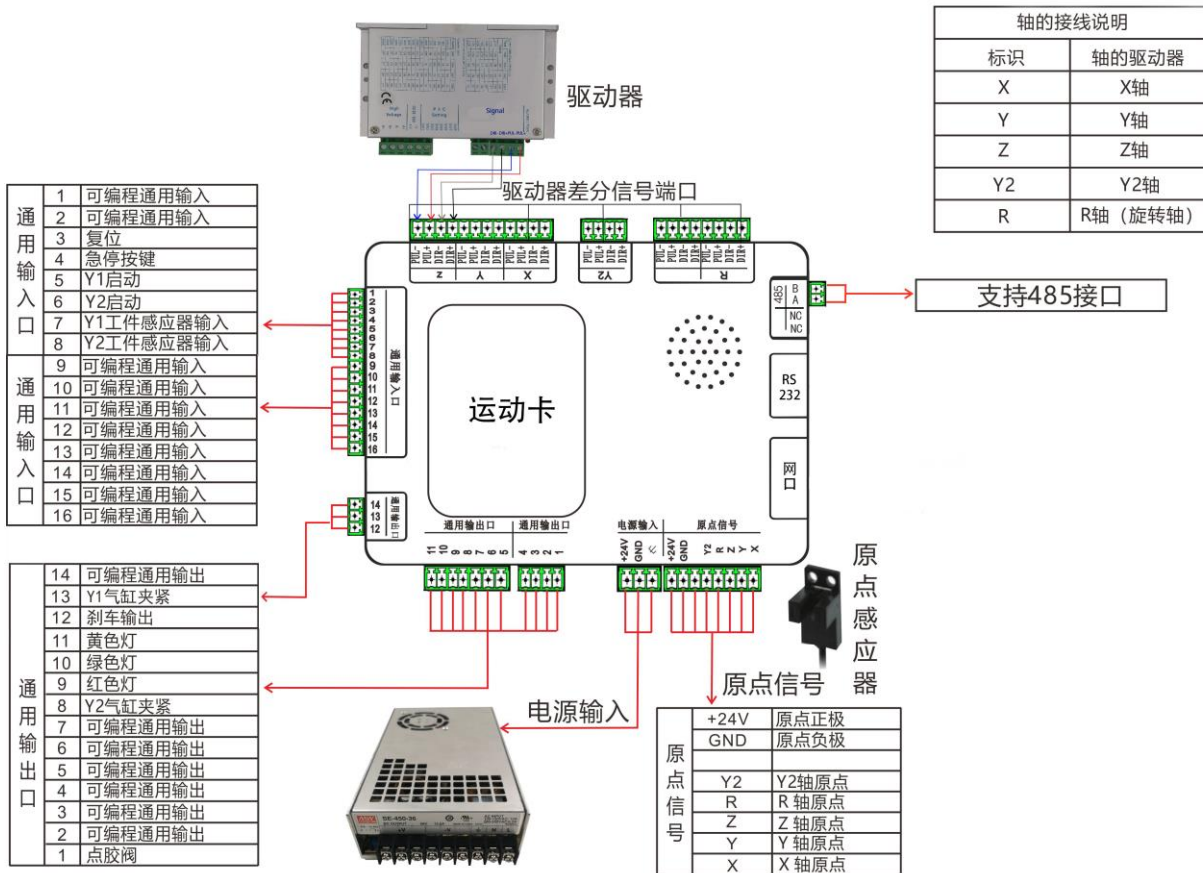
驱动器

Signal

驱动器差分信号端口

| 轴的接线说明 | |
|---|---|
| 标识 | 轴的驱动器 |
| X | X轴 |
| Y | Y轴 |
| Z | Z轴 |
| Y2 | Y2轴 |
| R | R轴（旋转轴） |

| 通用输入口 | 1 | 可编程通用输入 |
|---|---|---|
| | 2 | 可编程通用输入 |
| | 3 | 复位 |
| | 4 | 急停按键 |
| | 5 | Y1启动 |
| | 6 | Y2启动 |
| | 7 | Y1工件感应器输入 |
| | 8 | Y2工件感应器输入 |

| 通用输入口 | 9 | 可编程通用输入 |
|---|---|---|
| | 10 | 可编程通用输入 |
| | 11 | 可编程通用输入 |
| | 12 | 可编程通用输入 |
| | 13 | 可编程通用输入 |
| | 14 | 可编程通用输入 |
| | 15 | 可编程通用输入 |
| | 16 | 可编程通用输入 |

PUL- PUL+ DIR- DIR+ PUL- PUL+ DIR- DIR+ PUL- PUL+ DIR- DIR+
Z Y X
PUL- PUL+ DIR- DIR+
Y2
PUL- PUL+ DIR- DIR+ PUL- PUL+ DIR- DIR+
R

485 B A NC NC

支持485接口

1 2 3 4 5 6 7 8 9 10 11 12 13 14 15 16
通用输入口

运动卡

RS 232

网口

14 13 12 通用输出口

通用输出口 11 10 9 8 7 6 5
通用输出口 4 3 2 1
电源输入 +24V GND
原点信号 +24V GND Y2 R Z Y X

原点感应器

| 通用输出口 | 14 | 可编程通用输出 |
|---|---|---|
| | 13 | Y1气缸夹紧 |
| | 12 | 刹车输出 |
| | 11 | 黄色灯 |
| | 10 | 绿色灯 |
| | 9 | 红色灯 |
| | 8 | Y2气缸夹紧 |
| | 7 | 可编程通用输出 |
| | 6 | 可编程通用输出 |
| | 5 | 可编程通用输出 |
| | 4 | 可编程通用输出 |
| | 3 | 可编程通用输出 |
| | 2 | 可编程通用输出 |
| | 1 | 点胶阀 |

电源输入

原点信号

| 原点信号 | +24V | 原点正极 |
|---|---|---|
| | GND | 原点负极 |
| | | |
| | Y2 | Y2轴原点 |
| | R | R 轴原点 |
| | Z | Z 轴原点 |
| | Y | Y 轴原点 |
| | X | X 轴原点 |